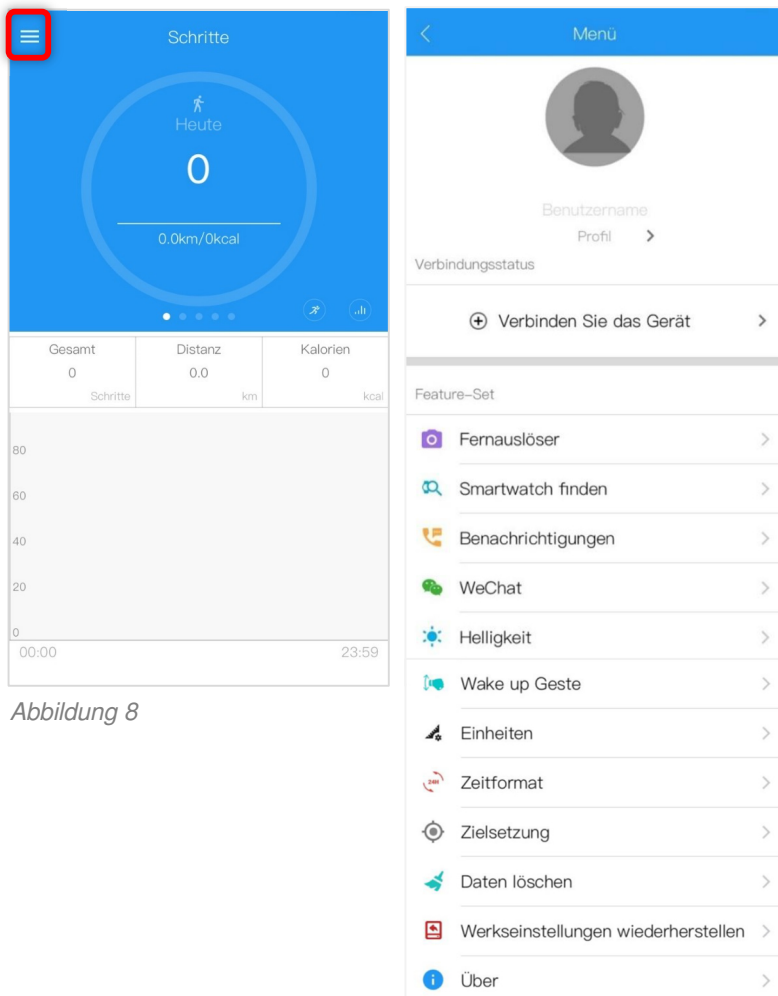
Schritte

Heute

0

0.0km/0kcal

| Gesamt | Distanz | Kalorien |
|---|---|---|
| 0 | 0.0 | 0 |
| Schritte | km | kcal |

80
60
40
20
0
00:00
23:59

Abbildung 8

Menü

Benutzername
Profil >

Verbindungsstatus

Verbinden Sie das Gerät >

Feature-Set

Fernauslöser >
Smartwatch finden >
Benachrichtigungen >
WeChat >
Helligkeit >
Wake up Geste >
Einheiten >
Zeitformat >
Zielsetzung >
Daten löschen >
Werkseinstellungen wiederherstellen >
Über >